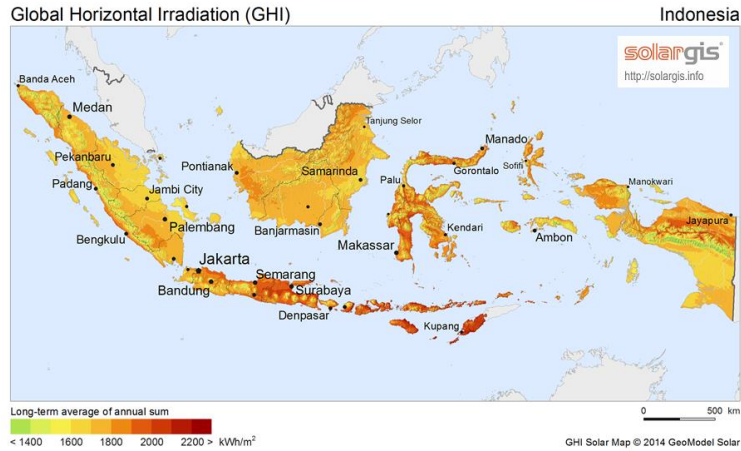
Global Horizontal Irradiation (GHI)

Indonesia

solargis
http://solargis.info

Banda Aceh
Medan
Pekanbaru
Padang
Jambi City
Bengkulu
Palembang
Pontianak
Samarinda
Tanjung Selor
Banjarmasin
Jakarta
Bandung
Semarang
Surabaya
Denpasar
Makassar
Palu
Manado
Gorontalo
Sofifi
Kendari
Ambon
Manokwari
Jayapura
Kupang

Long-term average of annual sum
< 1400 1600 1800 2000 2200 > kWh/m$^2$

0 500 km

GHI Solar Map © 2014 GeoModel Solar